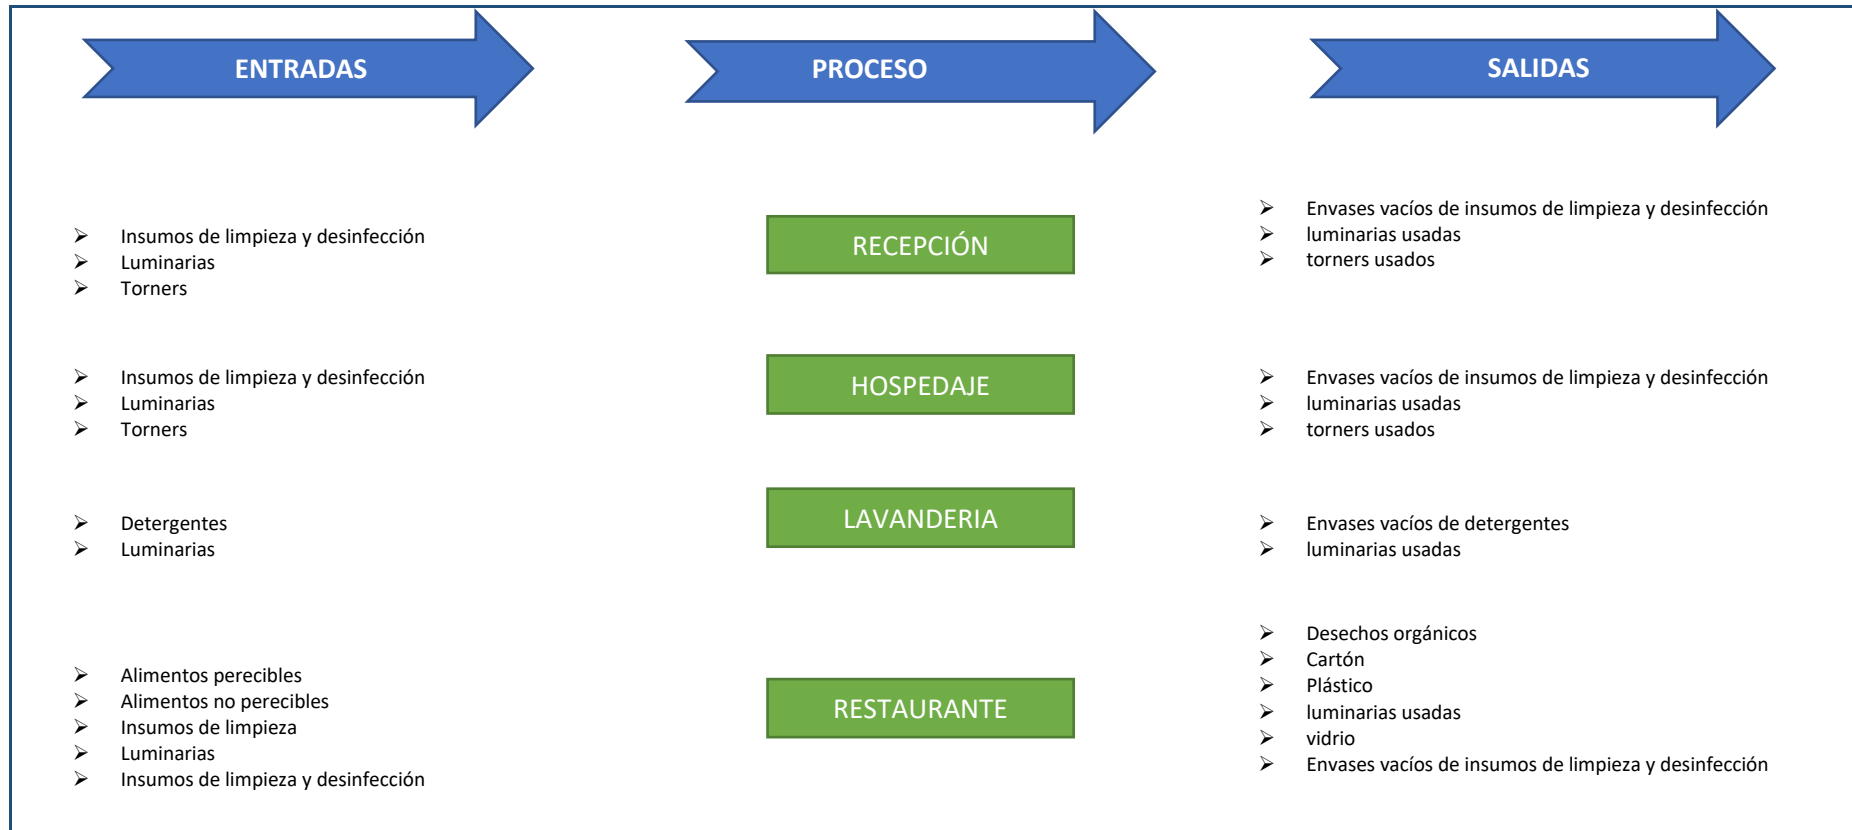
ENTRADAS

PROCESO

SALIDAS

➢ Insumos de limpieza y desinfección
➢ Luminarias
➢ Torners

RECEPCIÓN

➢ Envases vacíos de insumos de limpieza y desinfección
➢ luminarias usadas
➢ torners usados

➢ Insumos de limpieza y desinfección
➢ Luminarias
➢ Torners

HOSPEDAJE

➢ Envases vacíos de insumos de limpieza y desinfección
➢ luminarias usadas
➢ torners usados

➢ Detergentes
➢ Luminarias

LAVANDERIA

➢ Envases vacíos de detergentes
➢ luminarias usadas

➢ Alimentos perecibles
➢ Alimentos no perecibles
➢ Insumos de limpieza
➢ Luminarias
➢ Insumos de limpieza y desinfección

RESTAURANTE

➢ Desechos orgánicos
➢ Cartón
➢ Plástico
➢ luminarias usadas
➢ vidrio
➢ Envases vacíos de insumos de limpieza y desinfección